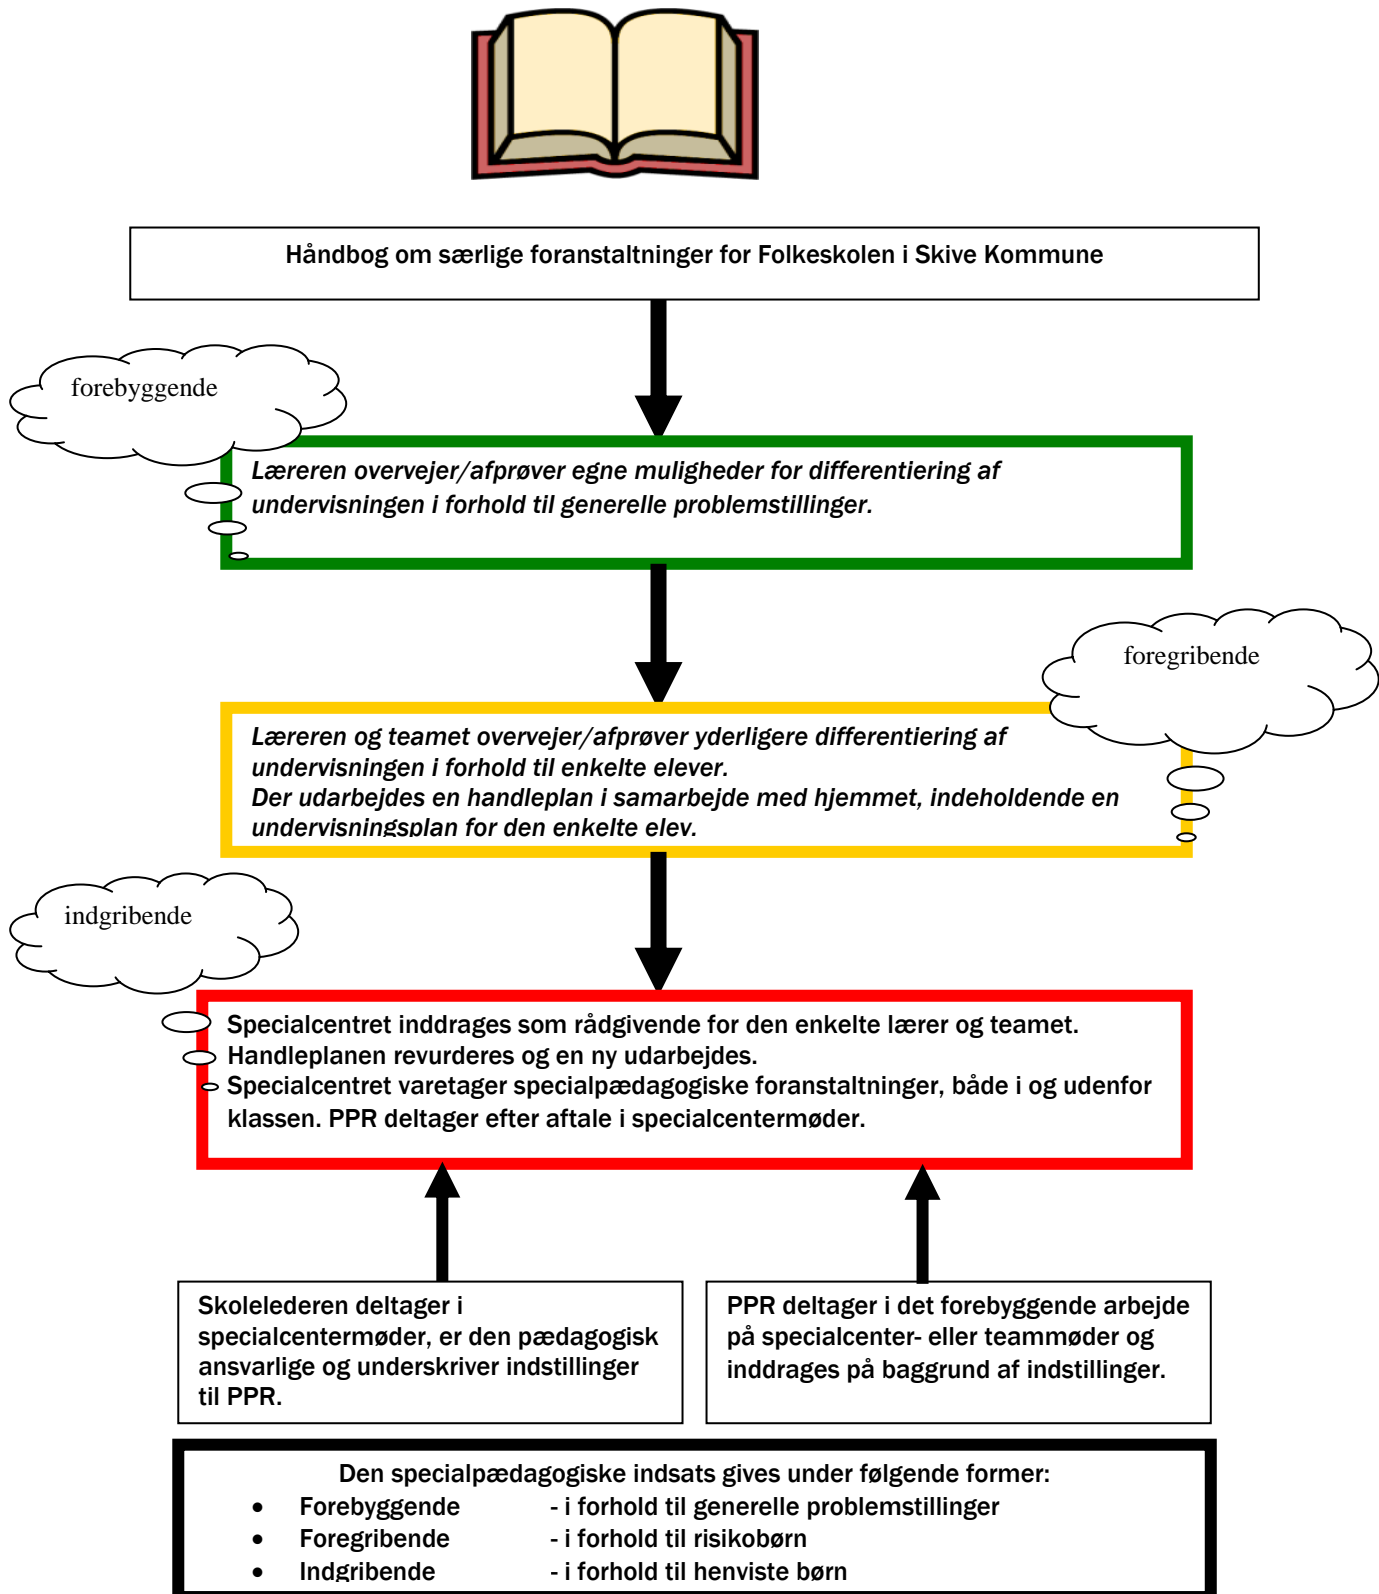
Håndbog om særlige foranstaltninger for Folkeskolen i Skive Kommune

forebyggende

*Læreren overvejer/afprøver egne muligheder for differentiering af undervisningen i forhold til generelle problemstillinger.*

foregribende

*Læreren og teamet overvejer/afprøver yderligere differentiering af undervisningen i forhold til enkelte elever.*
*Der udarbejdes en handleplan i samarbejde med hjemmet, indeholdende en undervisningsplan for den enkelte elev.*

indgribende

Specialcentret inddrages som rådgivende for den enkelte lærer og teamet.
Handleplanen revurderes og en ny udarbejdes.
Specialcentret varetager specialpædagogiske foranstaltninger, både i og udenfor klassen. PPR deltager efter aftale i specialcentermøder.

Skolelederen deltager i specialcentermøder, er den pædagogisk ansvarlige og underskriver indstillinger til PPR.

PPR deltager i det forebyggende arbejde på specialcenter- eller teammøder og inddrages på baggrund af indstillinger.

Den specialpædagogiske indsats gives under følgende former:
- Forebyggende - i forhold til generelle problemstillinger
- Foregribende - i forhold til risikobørn
- Indgribende - i forhold til henviste børn